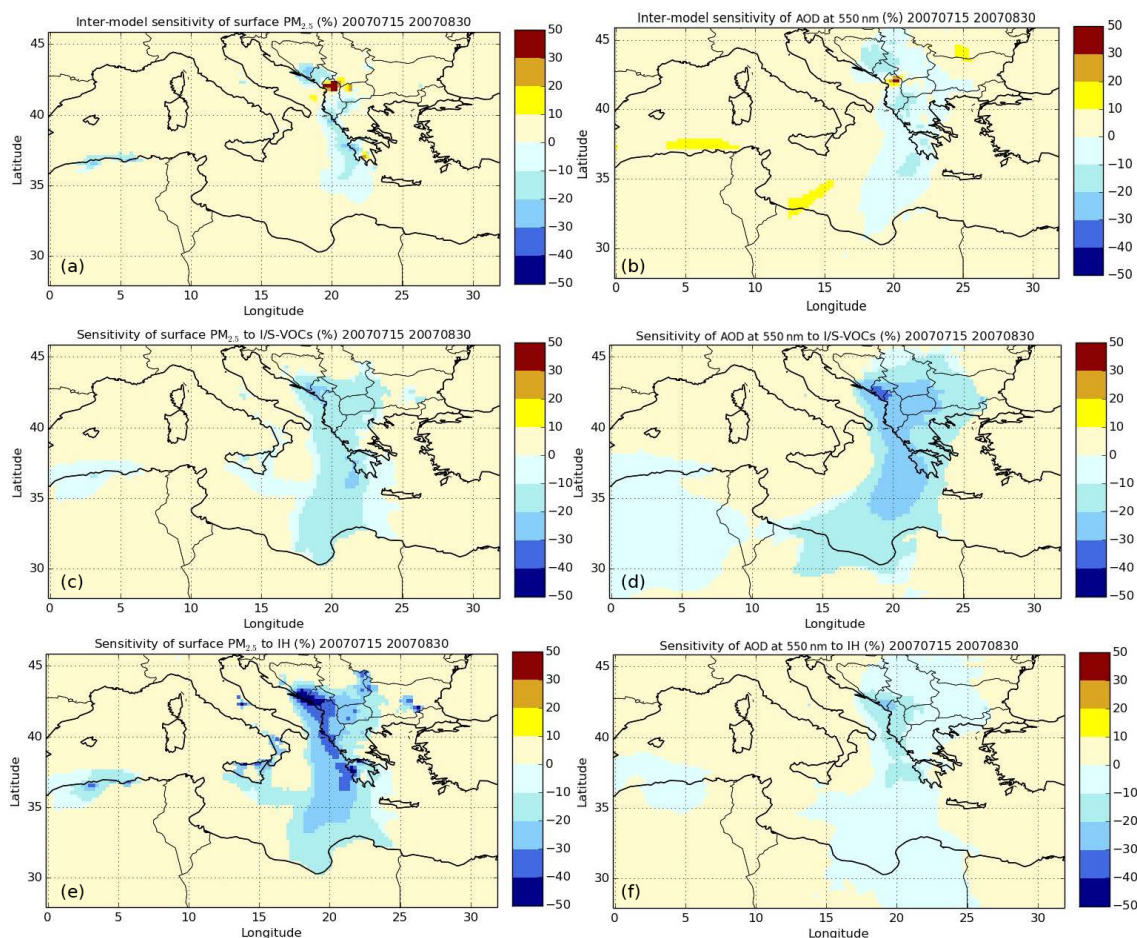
Inter-model sensitivity of surface $PM_{2.5}$ (%) 20070715 20070830

45
40
35
30
Latitude
0 5 10 15 20 25 30
Longitude
(a)

50
30
20
10
0
-10
-20
-30
-40
-50

Inter-model sensitivity of AOD at 550 nm (%) 20070715 20070830

45
40
35
30
Latitude
0 5 10 15 20 25 30
Longitude
(b)

50
30
20
10
0
-10
-20
-30
-40
-50

Sensitivity of surface $PM_{2.5}$ to I/S-VOCs (%) 20070715 20070830

45
40
35
30
Latitude
0 5 10 15 20 25 30
(c)

50
30
20
10
0
-10
-20
-30
-40
-50

Sensitivity of AOD at 550 nm to I/S-VOCs (%) 20070715 20070830

45
40
35
30
Latitude
0 5 10 15 20 25 30
(d)

50
30
20
10
0
-10
-20
-30
-40
-50

Sensitivity of surface $PM_{2.5}$ to IH (%) 20070715 20070830

45
40
35
30
Latitude
0 5 10 15 20 25 30
Longitude
(e)

50
30
20
10
0
-10
-20
-30
-40
-50

Sensitivity of AOD at 550 nm to IH (%) 20070715 20070830

45
40
35
30
Latitude
0 5 10 15 20 25 30
Longitude
(f)

50
30
20
10
0
-10
-20
-30
-40
-50